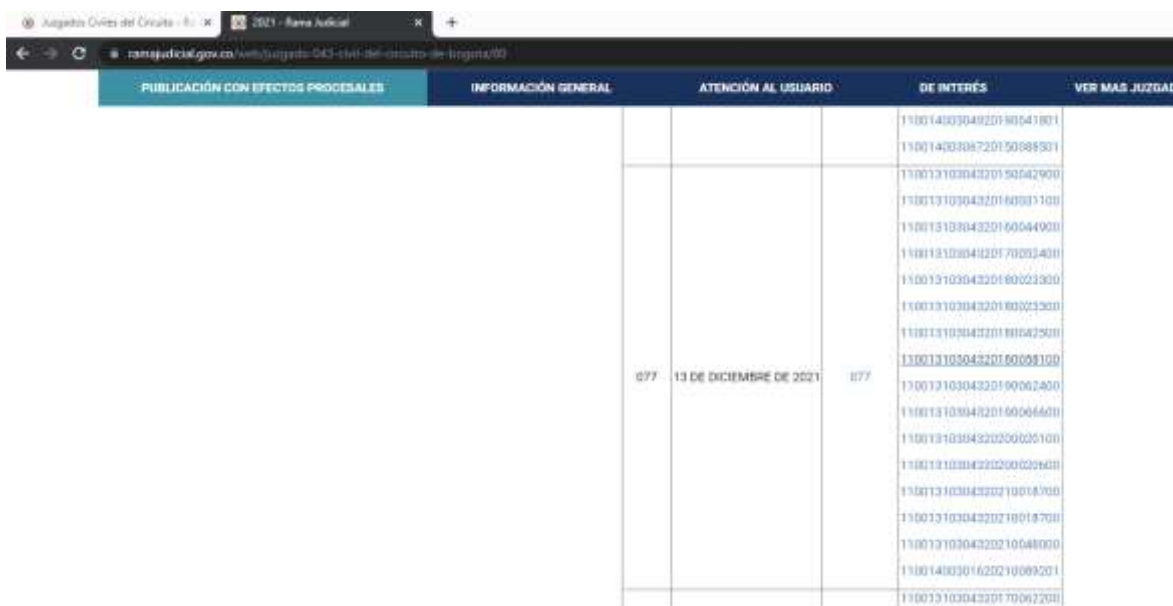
Juzgados Civiles del Circuito - R ×   2021 - Rama Judicial ×   +

ramajudicial.gov.co/web/juzgado-043-civil-del-circuito-de-bogota/80

PUBLICACIÓN CON EFECTOS PROCESALES   INFORMACIÓN GENERAL   ATENCIÓN AL USUARIO   DE INTERÉS   VER MAS JUZGAD

| | | | |
|---|---|---|---|
| | | | 11001400304920180041801 |
| | | | 11001400308720150088501 |
| 077 | 13 DE DICIEMBRE DE 2021 | 077 | 11001310304320150042900 |
| | | | 11001310304320160031100 |
| | | | 11001310304320160044900 |
| | | | 11001310304320170052400 |
| | | | 11001310304320180023300 |
| | | | 11001310304320180023300 |
| | | | 11001310304320180042500 |
| | | | 11001310304320180058100 |
| | | | 11001310304320190062400 |
| | | | 11001310304320190066600 |
| | | | 11001310304320200020100 |
| | | | 11001310304320200020600 |
| | | | 11001310304320210018700 |
| | | | 11001310304320210018700 |
| | | | 11001310304320210048000 |
| | | | 11001400301620210089201 |
| | | | 11001310304320170062200 |